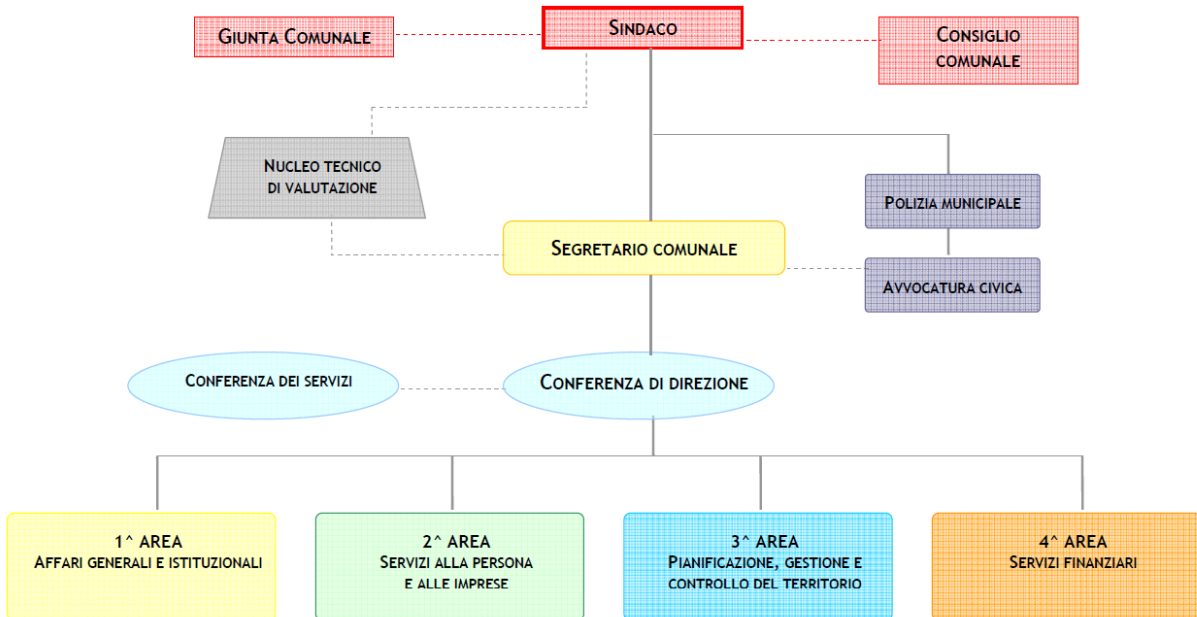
Giunta Comunale

Sindaco

Consiglio comunale

Nucleo tecnico di valutazione

Polizia municipale

Segretario comunale

Avvocatura civica

Conferenza dei servizi

Conferenza di direzione

1^ AREA
Affari generali e istituzionali

2^ AREA
Servizi alla persona e alle imprese

3^ AREA
Pianificazione, gestione e controllo del territorio

4^ AREA
Servizi finanziari